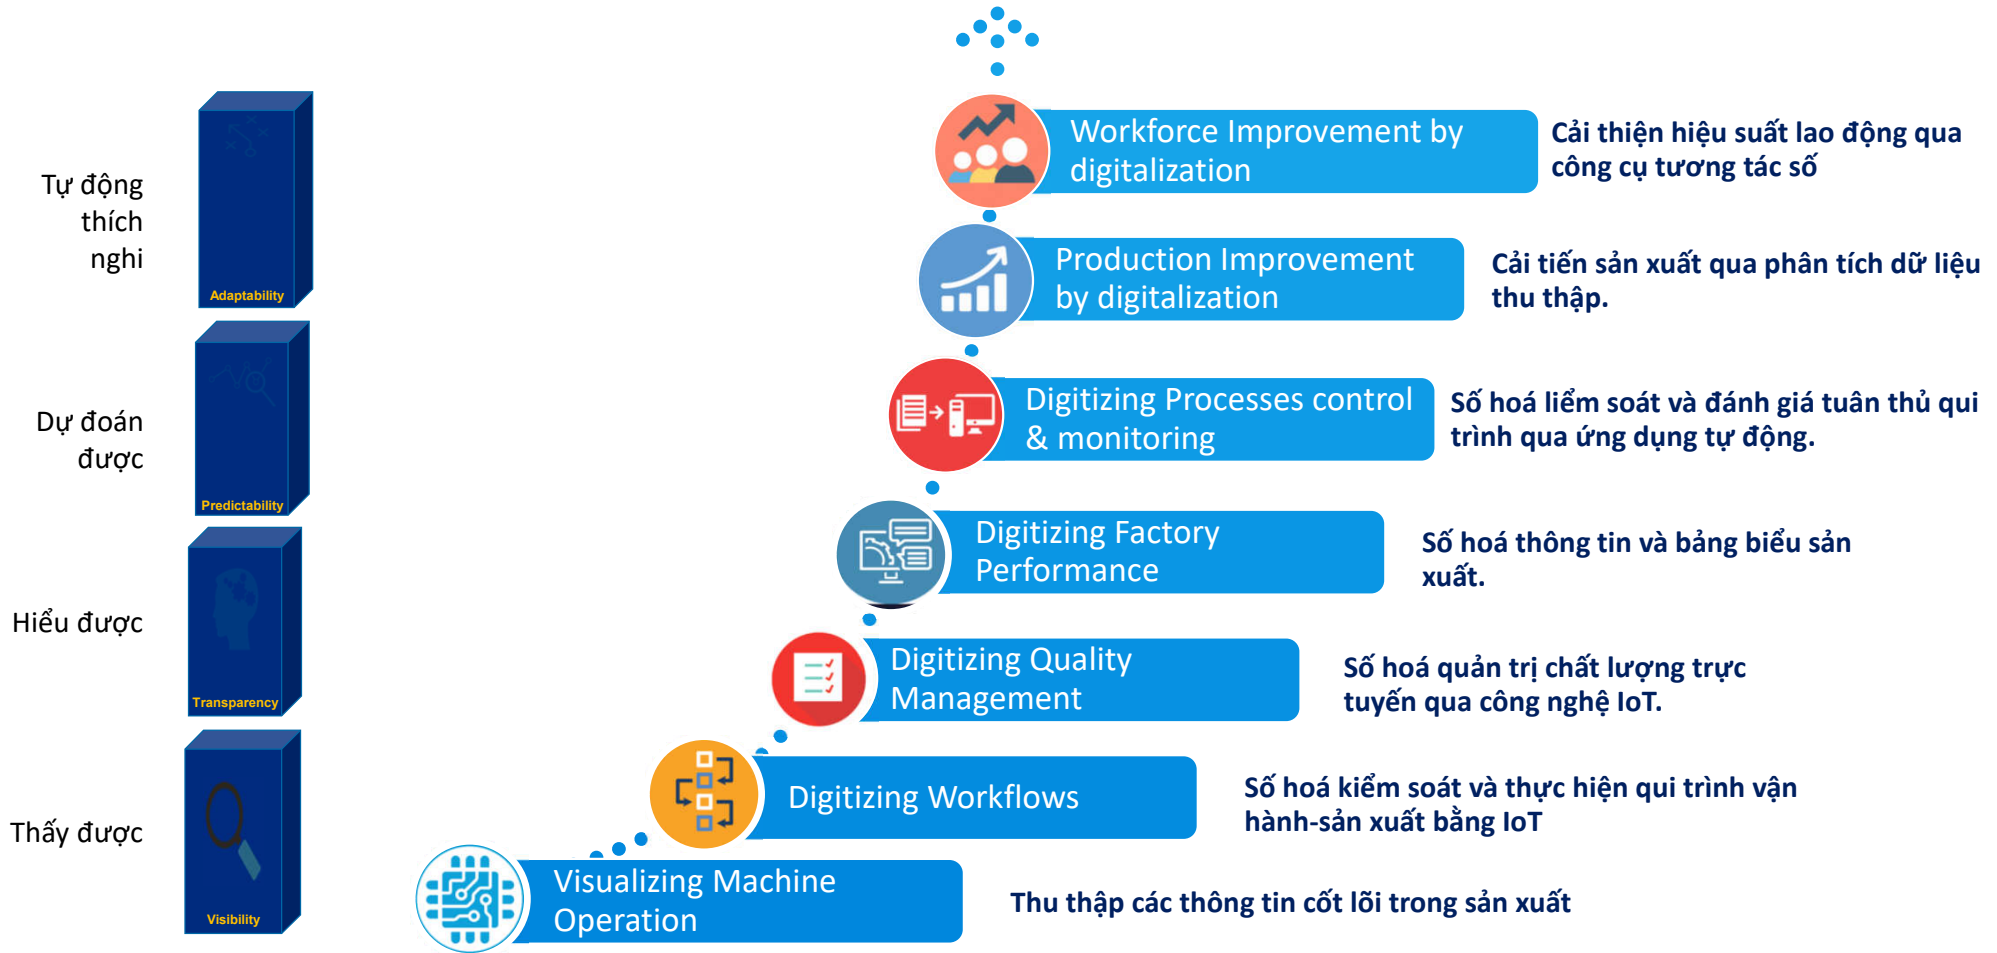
Tự động thích nghi

Adaptability

Dự đoán được

Predictability

Hiểu được

Transparency

Thấy được

Visibility

Workforce Improvement by digitalization

Cải thiện hiệu suất lao động qua công cụ tương tác số

Production Improvement by digitalization

Cải tiến sản xuất qua phân tích dữ liệu thu thập.

Digitizing Processes control & monitoring

Số hoá liểm soát và đánh giá tuân thủ qui trình qua ứng dụng tự động.

Digitizing Factory Performance

Số hoá thông tin và bảng biểu sản xuất.

Digitizing Quality Management

Số hoá quản trị chất lượng trực tuyến qua công nghệ IoT.

Digitizing Workflows

Số hoá kiểm soát và thực hiện qui trình vận hành-sản xuất bằng IoT

Visualizing Machine Operation

Thu thập các thông tin cốt lõi trong sản xuất